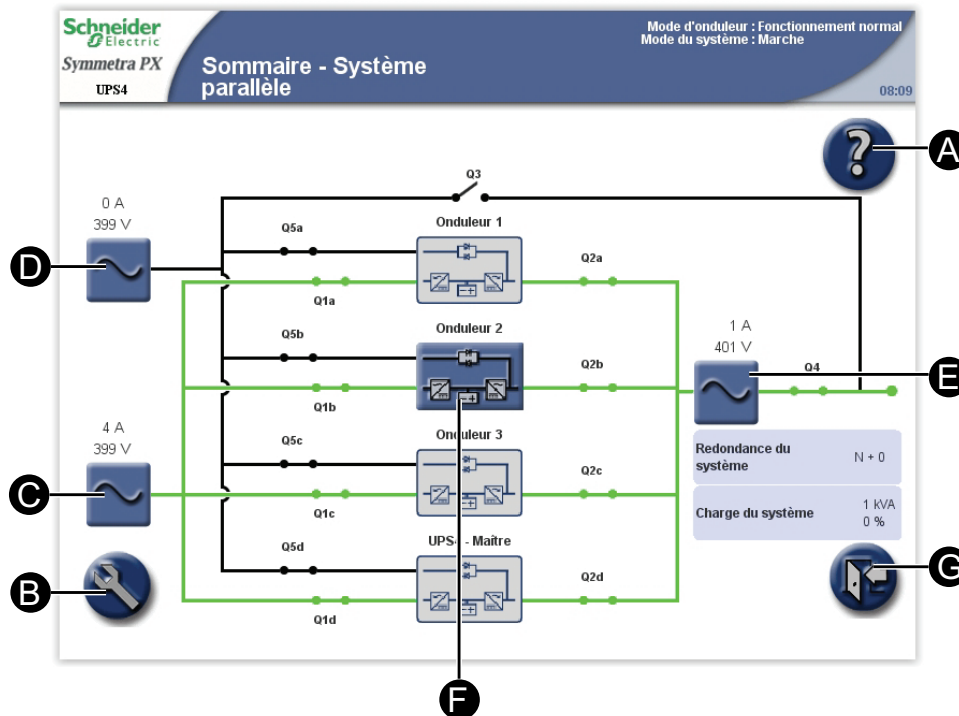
Schneider Electric
Symmetra PX
UPS4

Sommaire - Système parallèle

Mode d'onduleur : Fonctionnement normal
Mode du système : Marche

08:09

A

Q3

0 A
399 V

D

Q5a

Onduleur 1

Q2a

Q1a

Q5b

Onduleur 2

Q2b

Q1b

1 A
401 V

Q4

E

4 A
399 V

Q5c

Onduleur 3

Q2c

C

Q1c

Redondance du système

N + 0

Charge du système

1 kVA
0 %

B

Q5d

UPS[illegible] - Maître

Q2d

Q1d

G

F